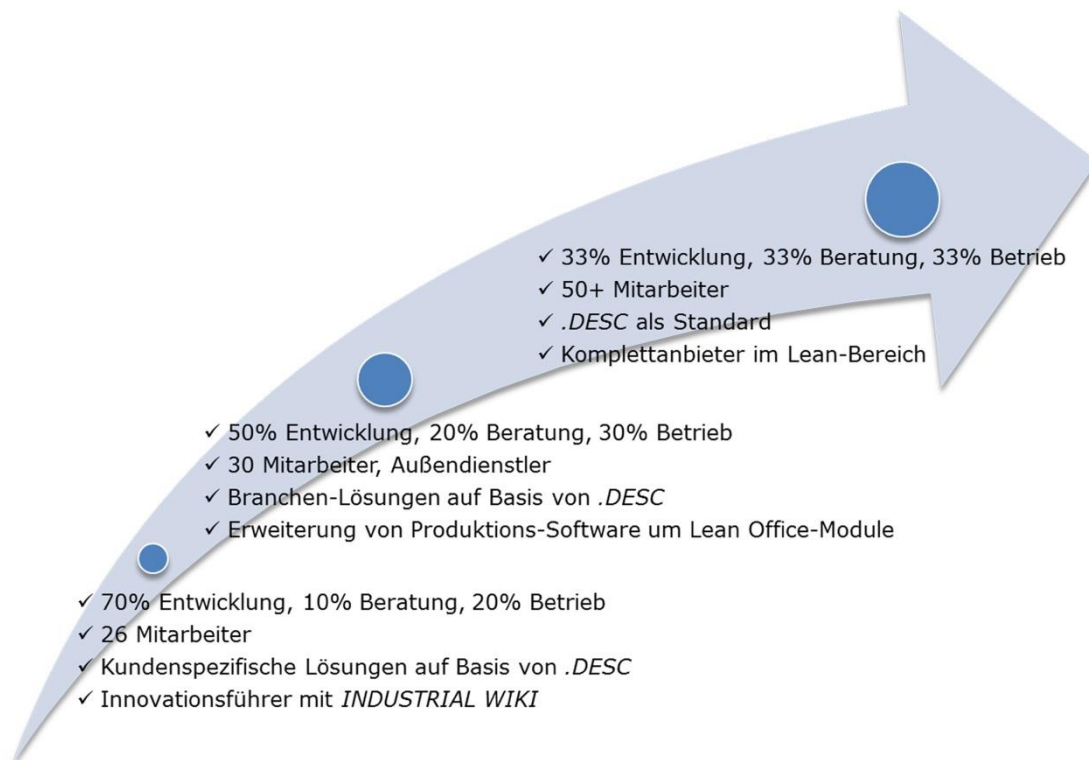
✓ 33% Entwicklung, 33% Beratung, 33% Betrieb
✓ 50+ Mitarbeiter
✓ .DESC als Standard
✓ Komplettanbieter im Lean-Bereich

✓ 50% Entwicklung, 20% Beratung, 30% Betrieb
✓ 30 Mitarbeiter, Außendienstler
✓ Branchen-Lösungen auf Basis von .DESC
✓ Erweiterung von Produktions-Software um Lean Office-Module

✓ 70% Entwicklung, 10% Beratung, 20% Betrieb
✓ 26 Mitarbeiter
✓ Kundenspezifische Lösungen auf Basis von .DESC
✓ Innovationsführer mit INDUSTRIAL WIKI